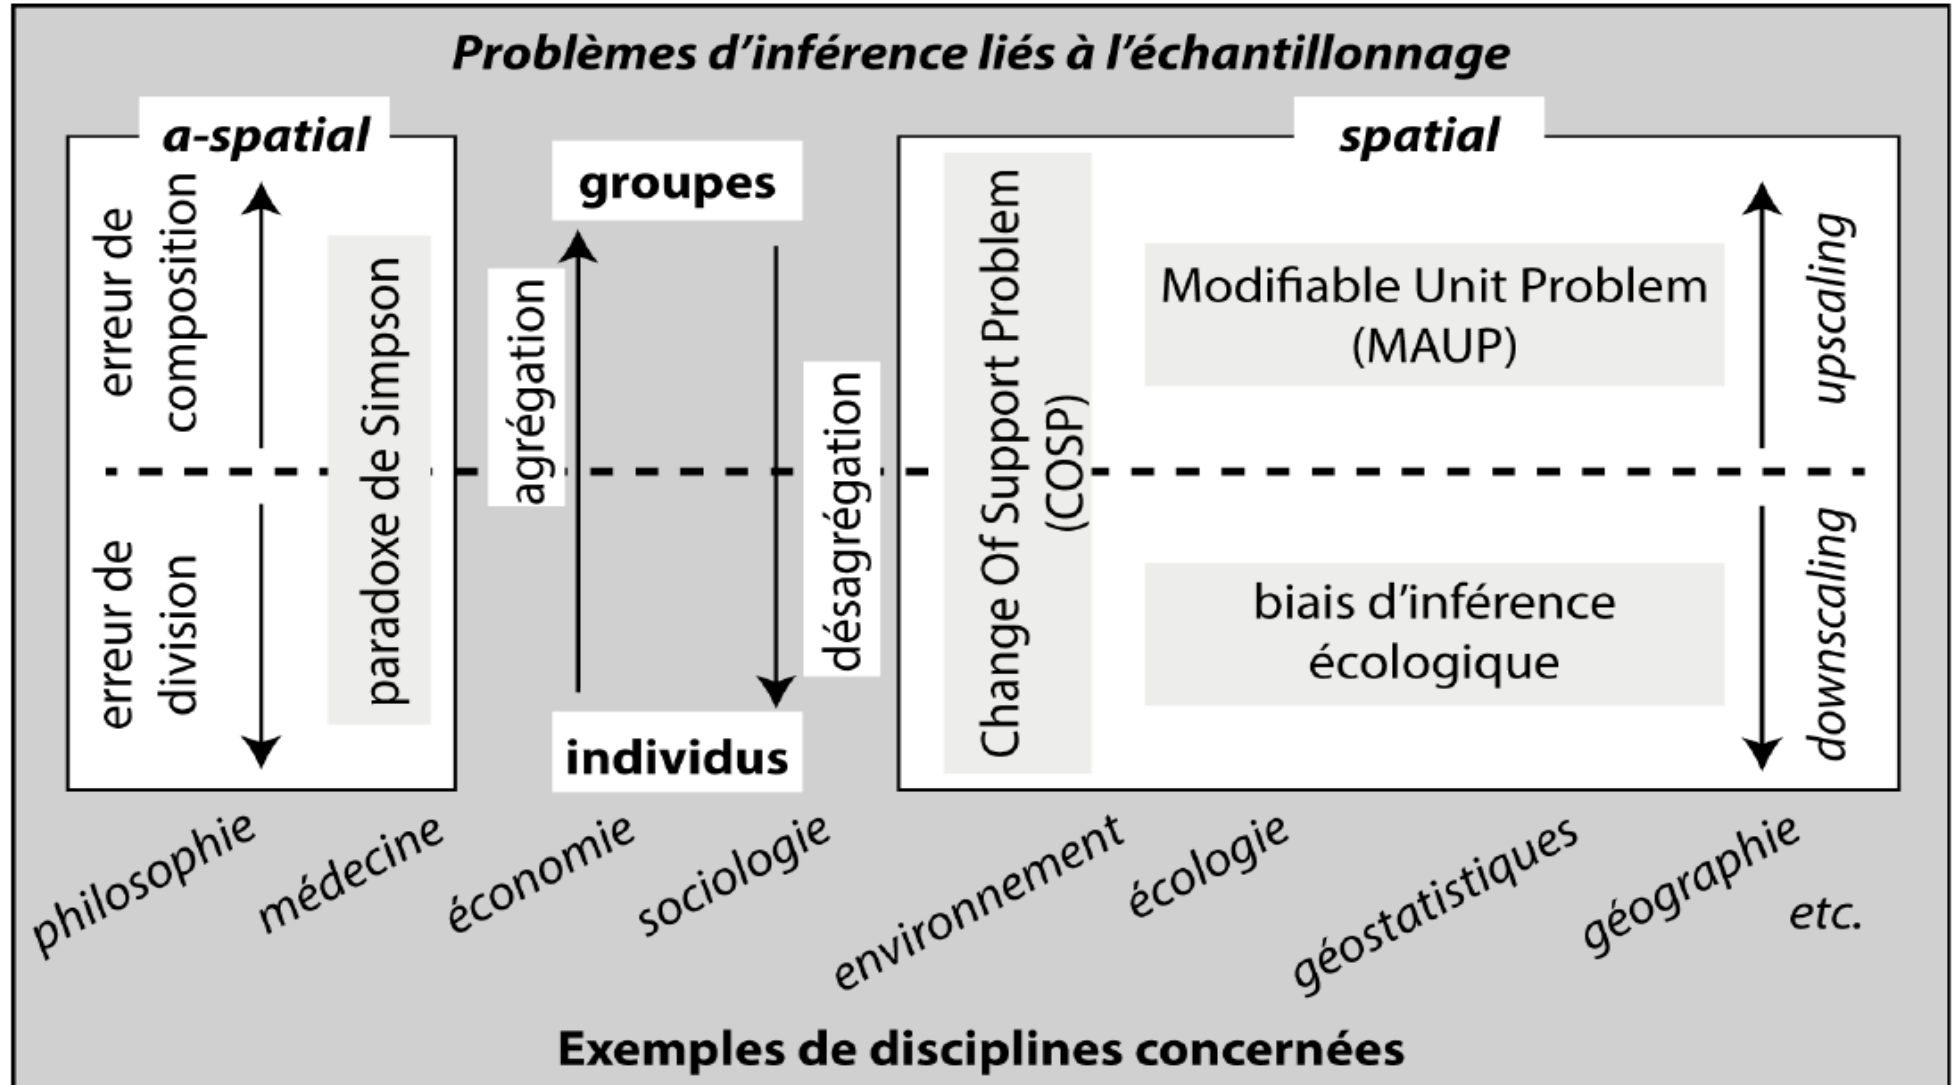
Problèmes d'inférence liés à l'échantillonnage

a-spatial

erreur de composition

erreur de division

paradoxe de Simpson

groupes

agrégation

désagrégation

individus

spatial

Change Of Support Problem (COSP)

Modifiable Unit Problem (MAUP)

biais d'inférence écologique

upscaling

downscaling

philosophie médecine économie sociologie environnement écologie géostatistiques géographie etc.

Exemples de disciplines concernées